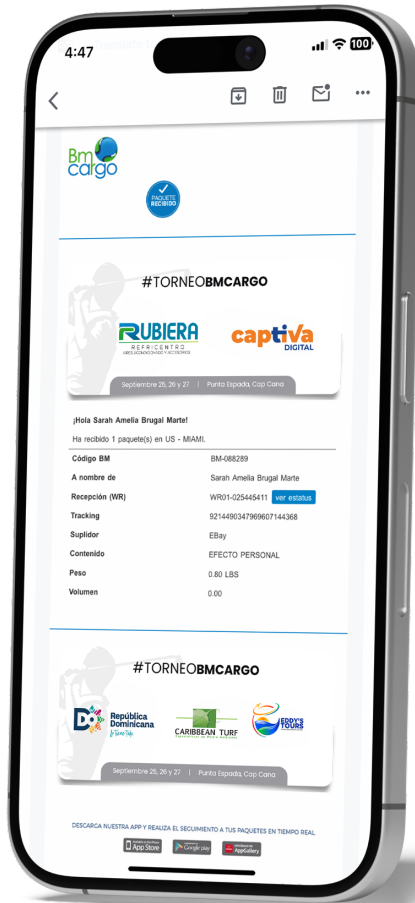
4:47

100

Bm cargo

PAQUETE RECIBIDO

#TORNEOBMCARGO

RUBIERA
REFRICENTRO
AIRES ACONDICIONADOS Y ACCESORIOS

captiva
DIGITAL

Septiembre 25, 26 y 27 | Punta Espada, Cap Cana

¡Hola Sarah Amelia Brugal Marte!

Ha recibido 1 paquete(s) en US - MIAMI.

| Código BM | BM-088289 |
|---|---|
| A nombre de | Sarah Amelia Brugal Marte |
| Recepción (WR) | WR01-025445411 ver estatus |
| Tracking | 9214490347969607144368 |
| Suplidor | EBay |
| Contenido | EFECTO PERSONAL |
| Peso | 0.80 LBS |
| Volumen | 0.00 |

#TORNEOBMCARGO

República Dominicana
lo tiene todo

CARIBBEAN TURF

EDDY'S TOURS

Septiembre 25, 26 y 27 | Punta Espada, Cap Cana

DESCARGA NUESTRA APP Y REALIZA EL SEGUIMIENTO A TUS PAQUETES EN TIEMPO REAL

App Store

Google play

AppGallery